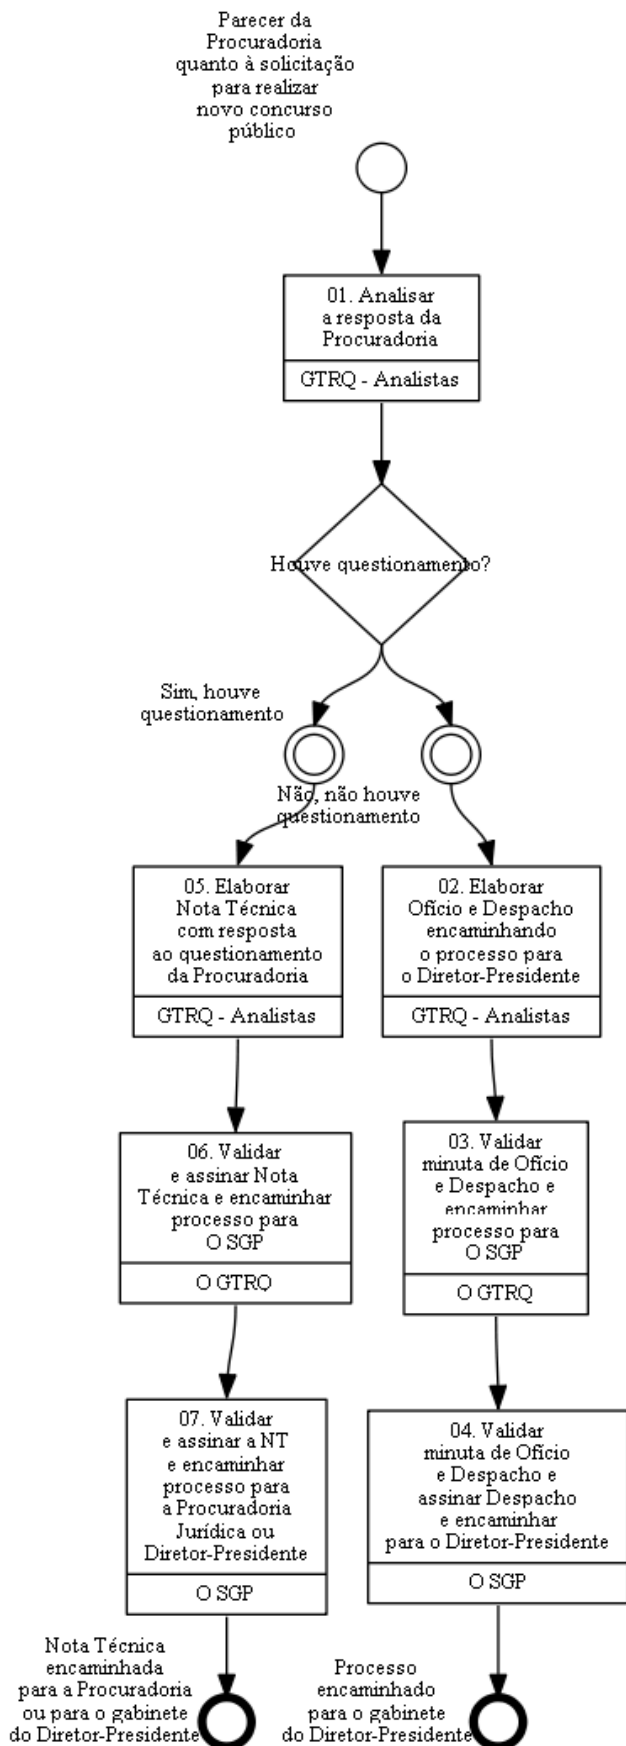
Parecer da Procuradoria quanto à solicitação para realizar novo concurso público

01. Analisar a resposta da Procuradoria

GTRQ - Analistas

Houve questionamento?

Sim, houve questionamento

Não, não houve questionamento

05. Elaborar Nota Técnica com resposta ao questionamento da Procuradoria

GTRQ - Analistas

02. Elaborar Ofício e Despacho encaminhando o processo para o Diretor-Presidente

GTRQ - Analistas

06. Validar e assinar Nota Técnica e encaminhar processo para O SGP

O GTRQ

03. Validar minuta de Ofício e Despacho e encaminhar processo para O SGP

O GTRQ

07. Validar e assinar a NT e encaminhar processo para a Procuradoria Jurídica ou Diretor-Presidente

O SGP

04. Validar minuta de Ofício e Despacho e assinar Despacho e encaminhar para o Diretor-Presidente

O SGP

Nota Técnica encaminhada para a Procuradoria ou para o gabinete do Diretor-Presidente

Processo encaminhado para o gabinete do Diretor-Presidente